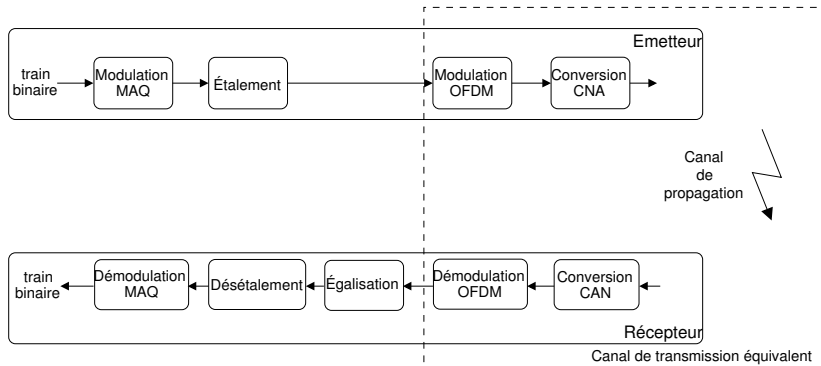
Emetteur

train binaire

Modulation MAQ

Étalement

Modulation OFDM

Conversion CNA

Canal de propagation

train binaire

Démodulation MAQ

Désétalement

Égalisation

Démodulation OFDM

Conversion CAN

Récepteur

Canal de transmission équivalent